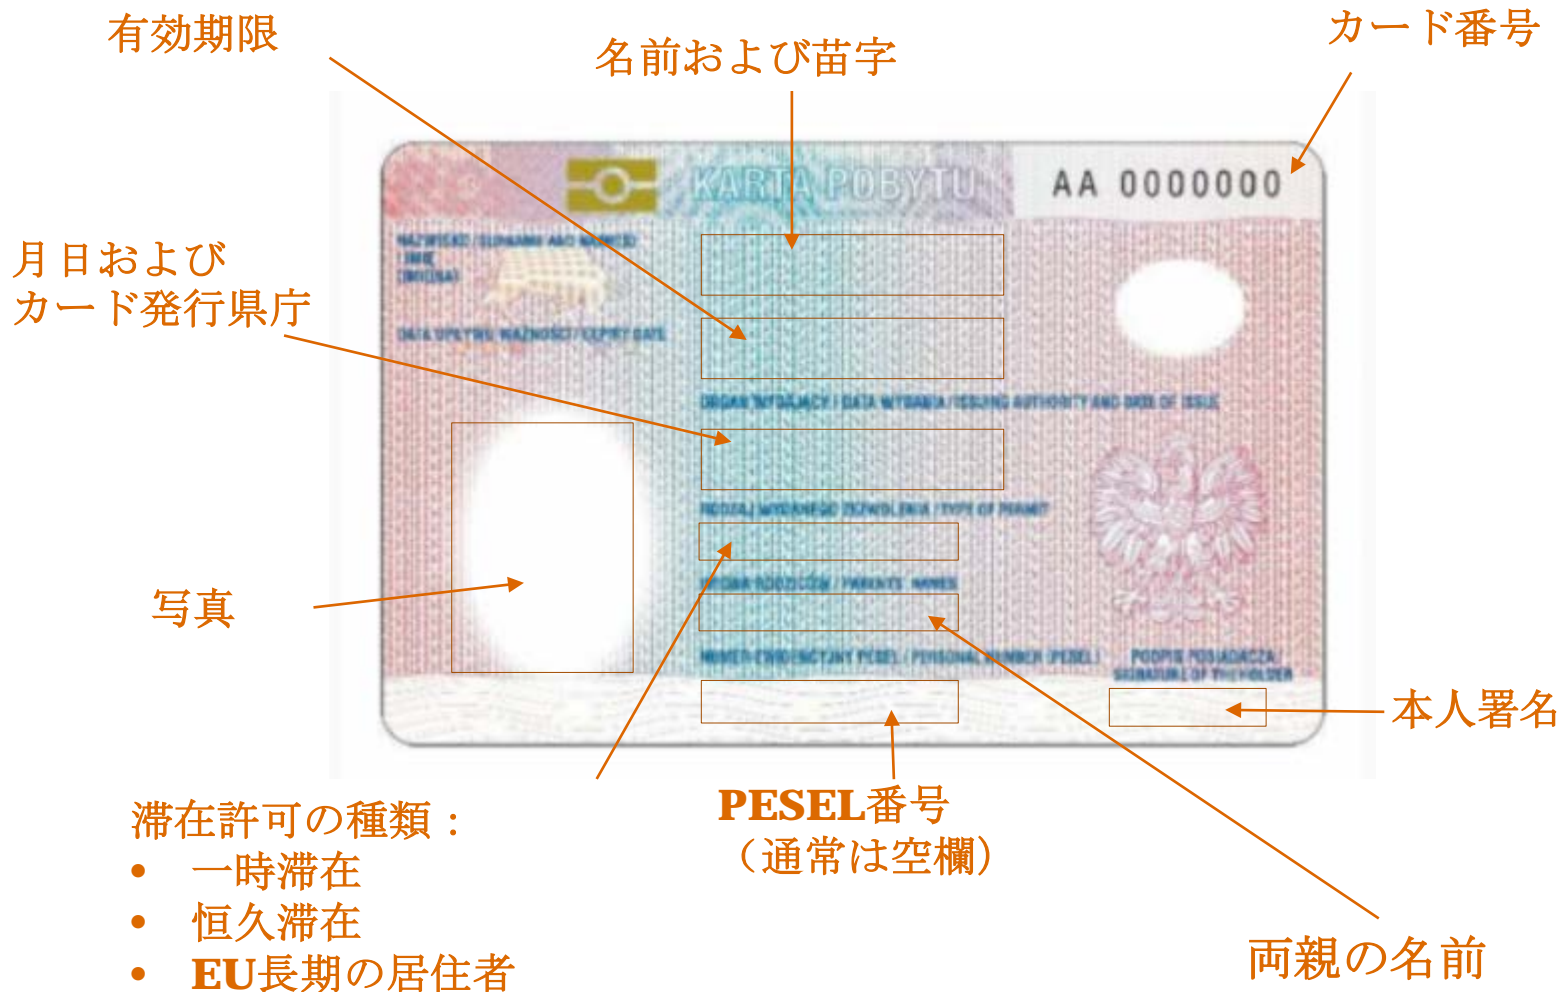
有効期限

名前および苗字

カード番号

KARTA POBYTU

AA 0000000

月日および
カード発行県庁

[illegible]

DATA UPŁYWU WAŻNOŚCI / EXPIRY DATE

ORGAN WYDAJĄCY | DATA WYDANIA / ISSUING AUTHORITY AND DATE OF ISSUE

RODZAJ WYDANEGO ZEZWOLENIA / TYPE OF PERMIT

IMIONA RODZICÓW / PARENTS' NAMES

NUMER EWIDENCYJNY PESEL / PERSONAL NUMBER (PESEL)

PODPIS POSIADACZA SIGNATURE OF THE HOLDER

写真

本人署名

滞在許可の種類：
• 一時滞在
• 恒久滞在
• EU長期の居住者

PESEL番号
（通常は空欄）

両親の名前